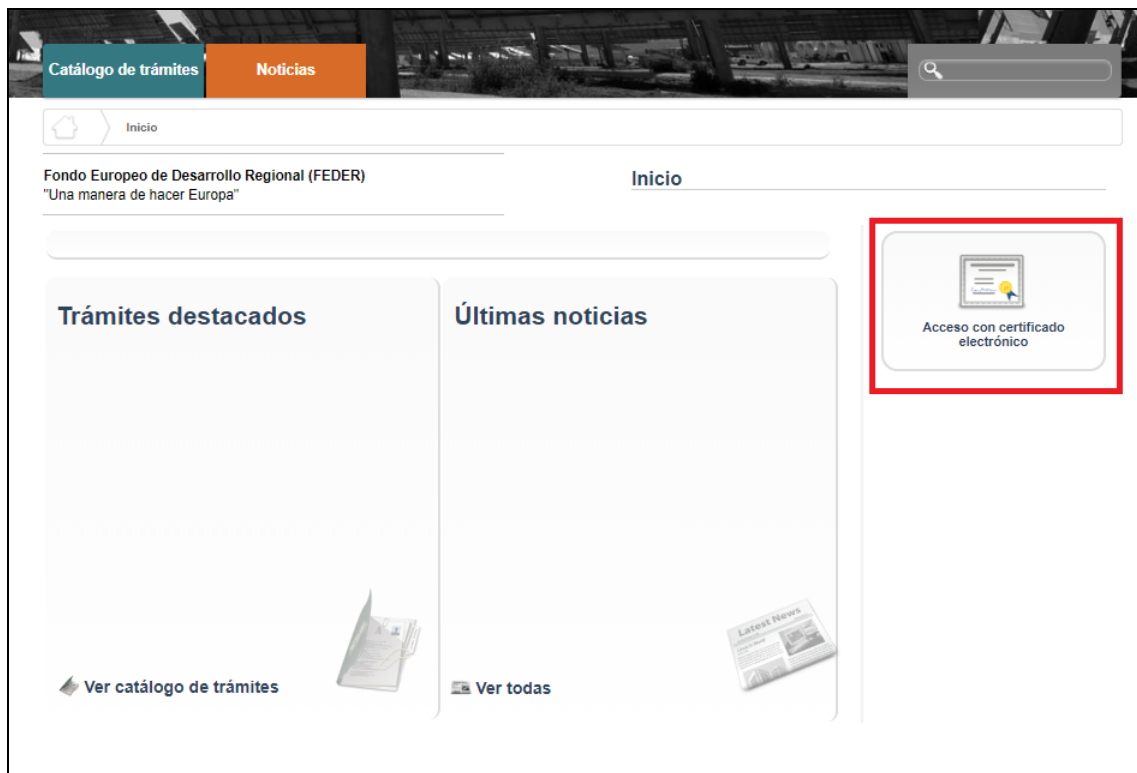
Catálogo de trámites
Noticias

Inicio

Fondo Europeo de Desarrollo Regional (FEDER)
"Una manera de hacer Europa"

Inicio

Acceso con certificado electrónico

Trámites destacados

Ver catálogo de trámites

Últimas noticias

Latest News

Ver todas